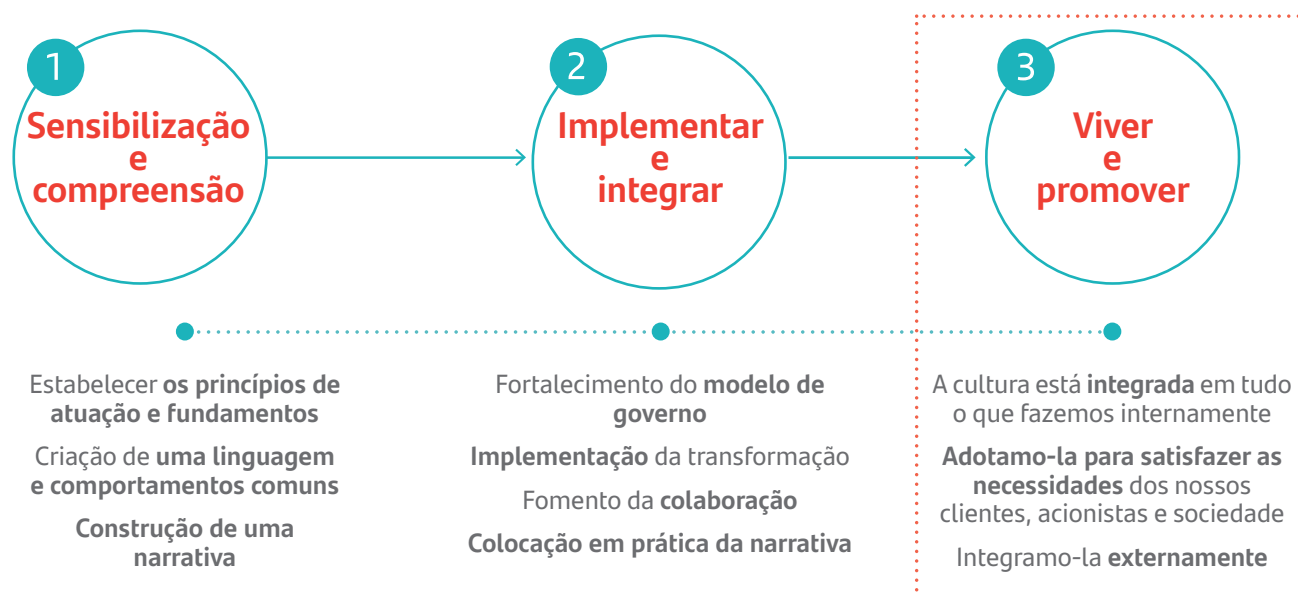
1
Sensibilização e compreensão

2
Implementar e integrar

3
Viver e promover

Estabelecer os princípios de atuação e fundamentos

Criação de uma linguagem e comportamentos comuns

Construção de uma narrativa

Fortalecimento do modelo de governo

Implementação da transformação

Fomento da colaboração

Colocação em prática da narrativa

A cultura está integrada em tudo o que fazemos internamente

Adotamo-la para satisfazer as necessidades dos nossos clientes, acionistas e sociedade

Integramo-la externamente